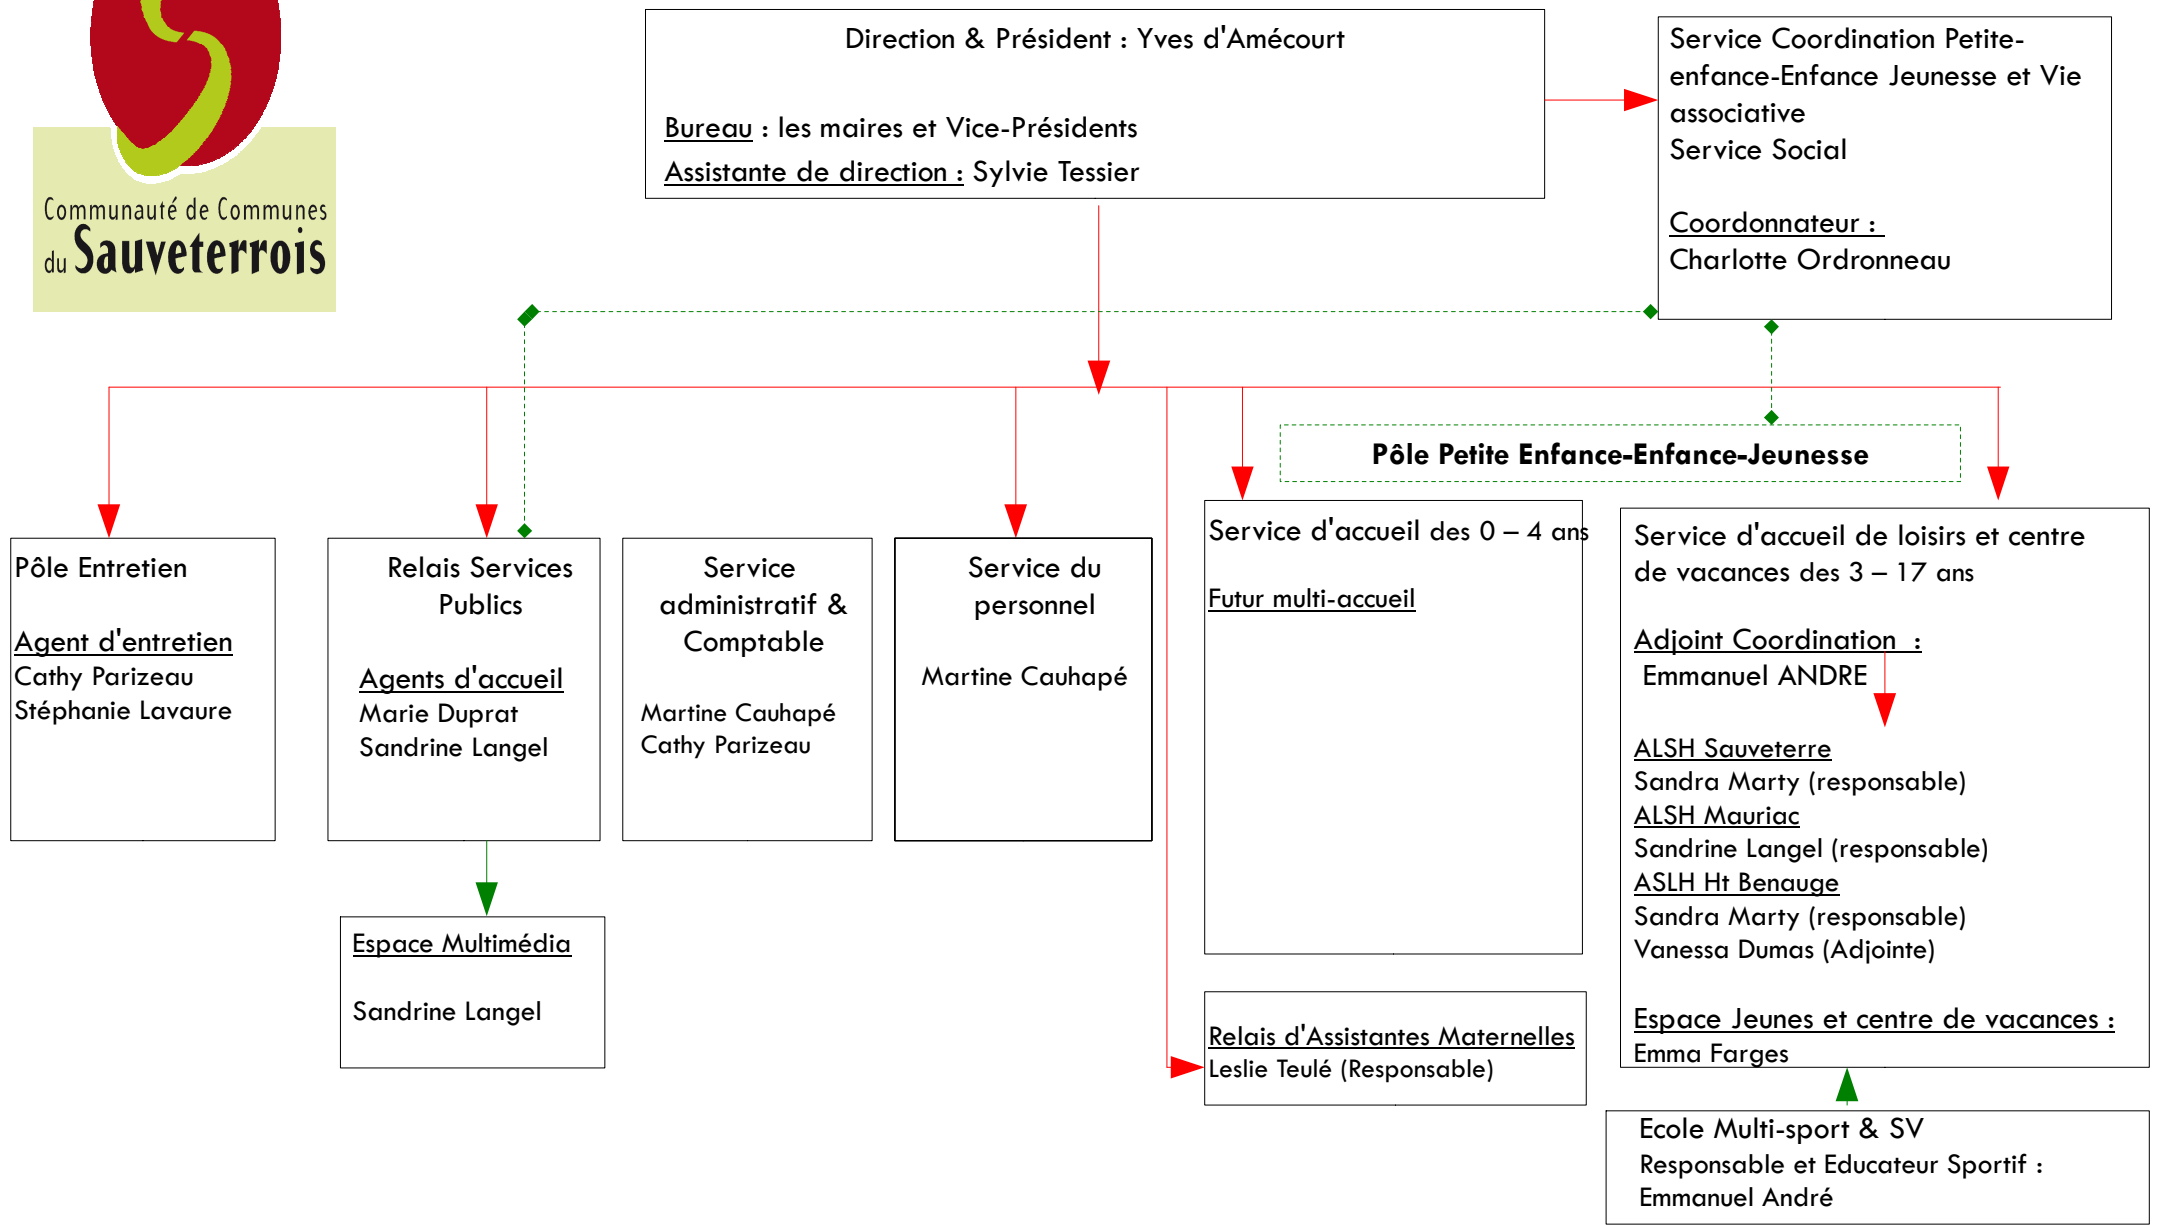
Communauté de Communes du Sauveterrois

Direction & Président : Yves d'Amécourt

Bureau : les maires et Vice-Présidents

Assistante de direction : Sylvie Tessier

Service Coordination Petite-enfance-Enfance Jeunesse et Vie associative
Service Social

Coordonnateur :
Charlotte Ordronneau

Pôle Petite Enfance-Enfance-Jeunesse

Pôle Entretien

Agent d'entretien
Cathy Parizeau
Stéphanie Lavaure

Relais Services Publics

Agents d'accueil
Marie Duprat
Sandrine Langel

Service administratif & Comptable

Martine Cauhapé
Cathy Parizeau

Service du personnel

Martine Cauhapé

Service d'accueil des 0 – 4 ans

Futur multi-accueil

Service d'accueil de loisirs et centre de vacances des 3 – 17 ans

Adjoint Coordination :
Emmanuel ANDRE

ALSH Sauveterre
Sandra Marty (responsable)
ALSH Mauriac
Sandrine Langel (responsable)
ASLH Ht Benauge
Sandra Marty (responsable)
Vanessa Dumas (Adjointe)

Espace Jeunes et centre de vacances :
Emma Farges

Espace Multimédia

Sandrine Langel

Relais d'Assistantes Maternelles
Leslie Teulé (Responsable)

Ecole Multi-sport & SV
Responsable et Educateur Sportif :
Emmanuel André